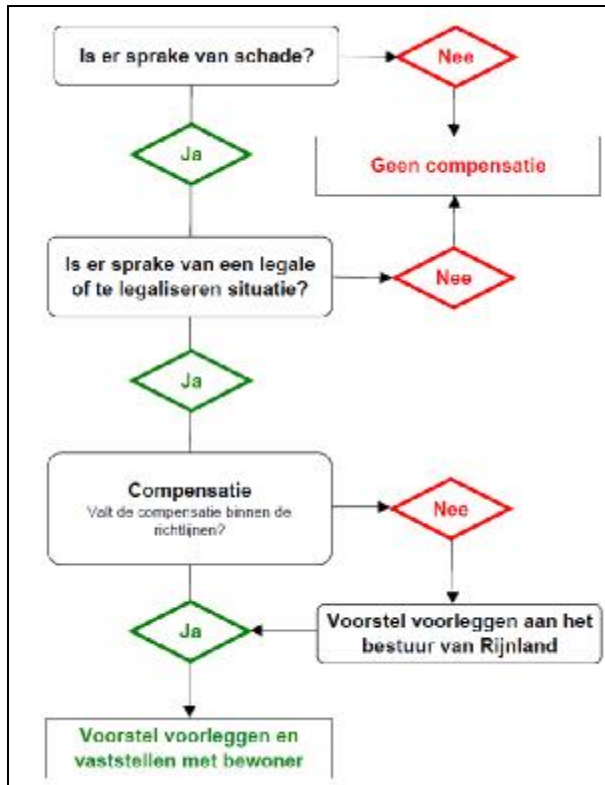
Is er sprake van schade?

Nee

Geen compensatie

Ja

Is er sprake van een legale of te legaliseren situatie?

Nee

Ja

Compensatie
Valt de compensatie binnen de richtlijnen?

Nee

Voorstel voorleggen aan het bestuur van Rijnland

Ja

Voorstel voorleggen en vaststellen met bewoner